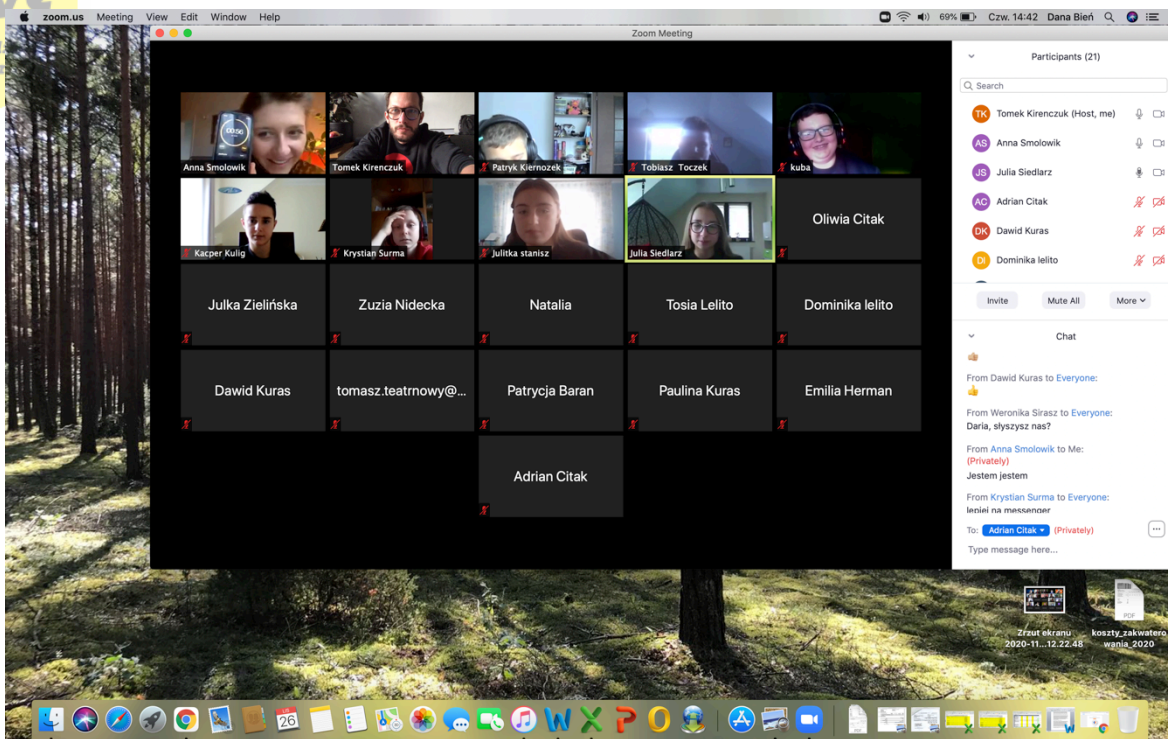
zoom.us Meeting View Edit Window Help

69% Czw. 14:42 Dana Bień

Zoom Meeting

Anna Smolowik
Tomek Kirenczuk
Patryk Kiernożek
Tobiasz Toczek
kuba
Kacper Kulig
Krystian Surma
Julitka stanisz
Julia Siedlarz
Oliwia Citak
Julka Zielińska
Zuzia Nidecka
Natalia
Tosia Lelito
Dominika lelito
Dawid Kuras
tomasz.teatrnowy@...
Patrycja Baran
Paulina Kuras
Emilia Herman
Adrian Citak

Participants (21)

Search

TK Tomek Kirenczuk (Host, me)
AS Anna Smolowik
JS Julia Siedlarz
AC Adrian Citak
DK Dawid Kuras
DI Dominika lelito

Invite
Mute All
More

Chat

From Dawid Kuras to Everyone:

From Weronika Sirasz to Everyone:
Daria, słyszysz nas?

From Anna Smolowik to Me:
(Privately)
Jestem jestem

From Krystian Surma to Everyone:
lepiej na messenger

To: Adrian Citak (Privately)

Type message here...

Zrzut ekranu 2020-11...12.22.48
koszty_zakwaterowania_2020
PDF